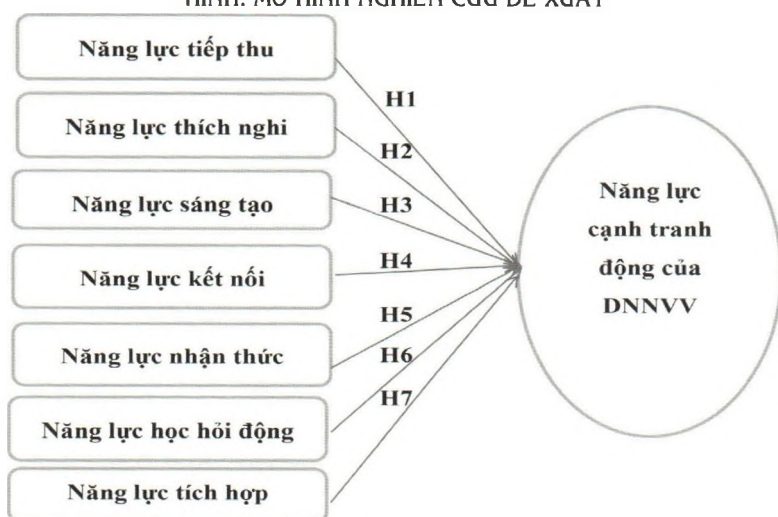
HÌNH: MÔ HÌNH NGHIÊN CỨU ĐỀ XUẤT

Năng lực tiếp thu

Năng lực thích nghi

Năng lực sáng tạo

Năng lực kết nối

Năng lực nhận thức

Năng lực học hỏi động

Năng lực tích hợp

H1

H2

H3

H4

H5

H6

H7

Năng lực cạnh tranh động của DNNVV